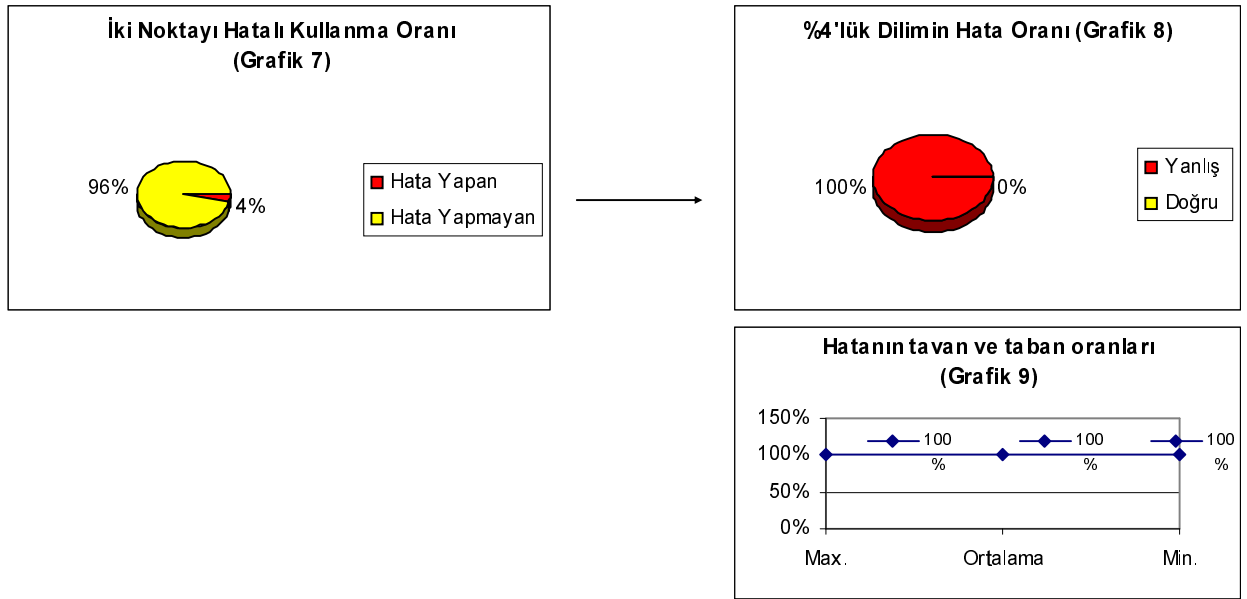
İki Noktayı Hatalı Kullanma Oranı
(Grafik 7)

96%
4%

Hata Yapan
Hata Yapmayan

%4'lük Dilimin Hata Oranı (Grafik 8)

100%
0%

Yanlış
Doğru

Hatanın tavan ve taban oranları
(Grafik 9)

150%
100%
50%
0%

100 %
100 %
100 %

Max.
Ortalama
Min.